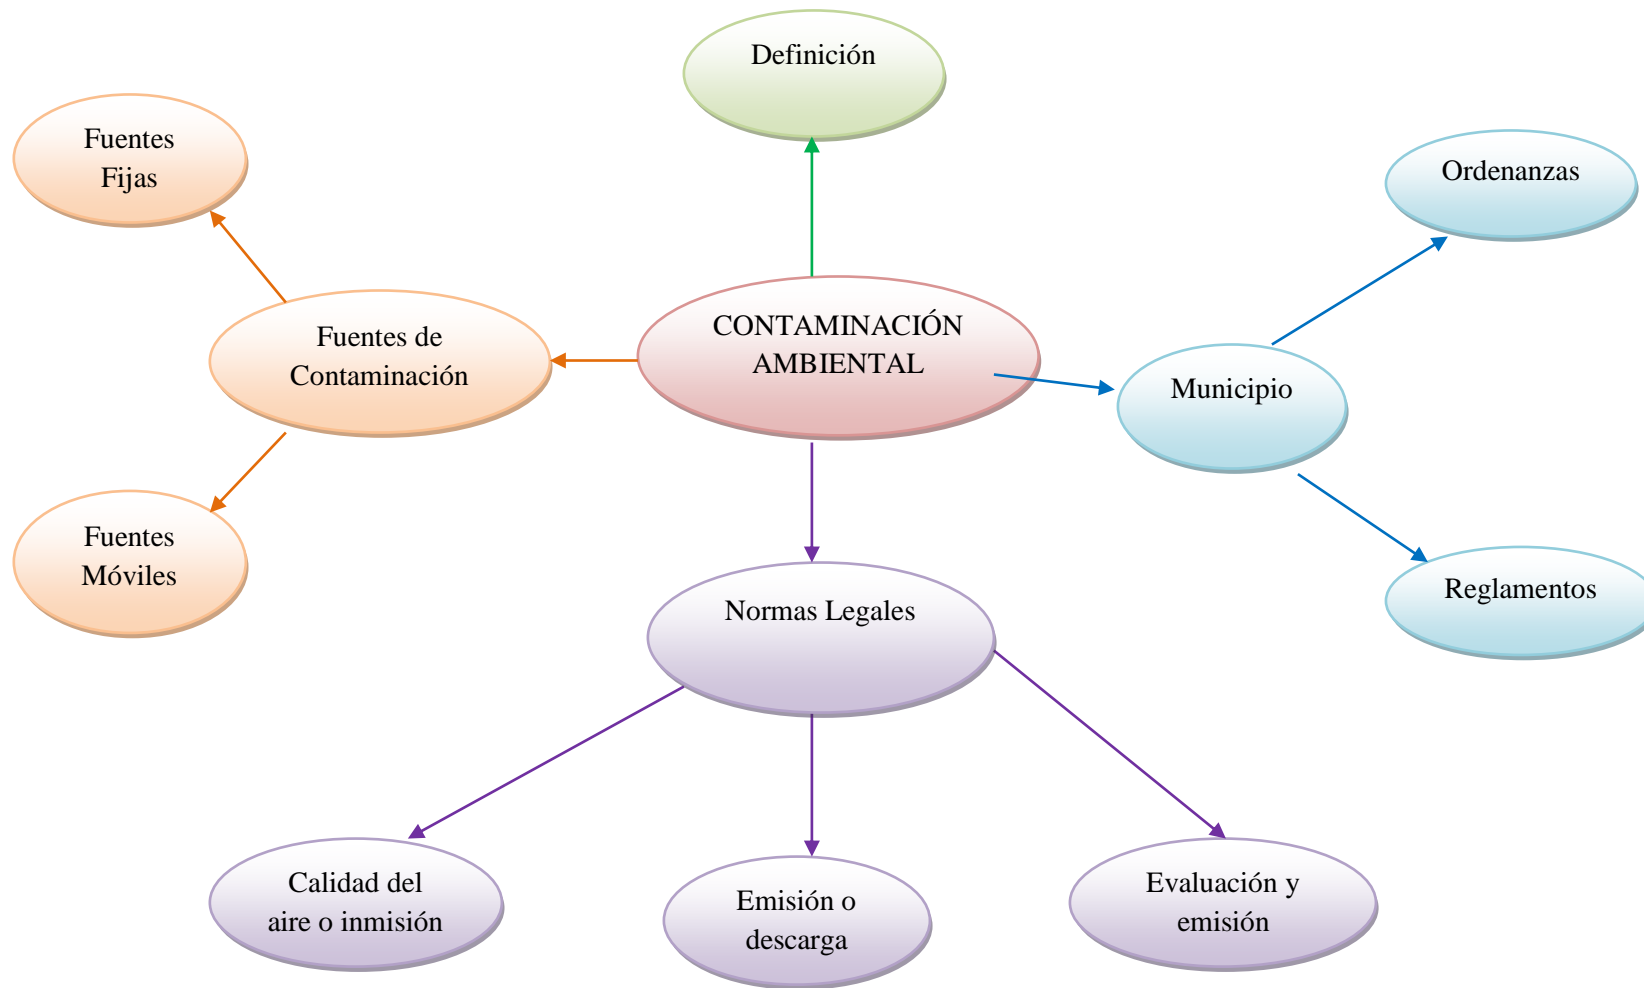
Definición

Fuentes Fijas

Ordenanzas

Fuentes de Contaminación

CONTAMINACIÓN AMBIENTAL

Municipio

Fuentes Móviles

Reglamentos

Normas Legales

Calidad del aire o inmisión

Emisión o descarga

Evaluación y emisión